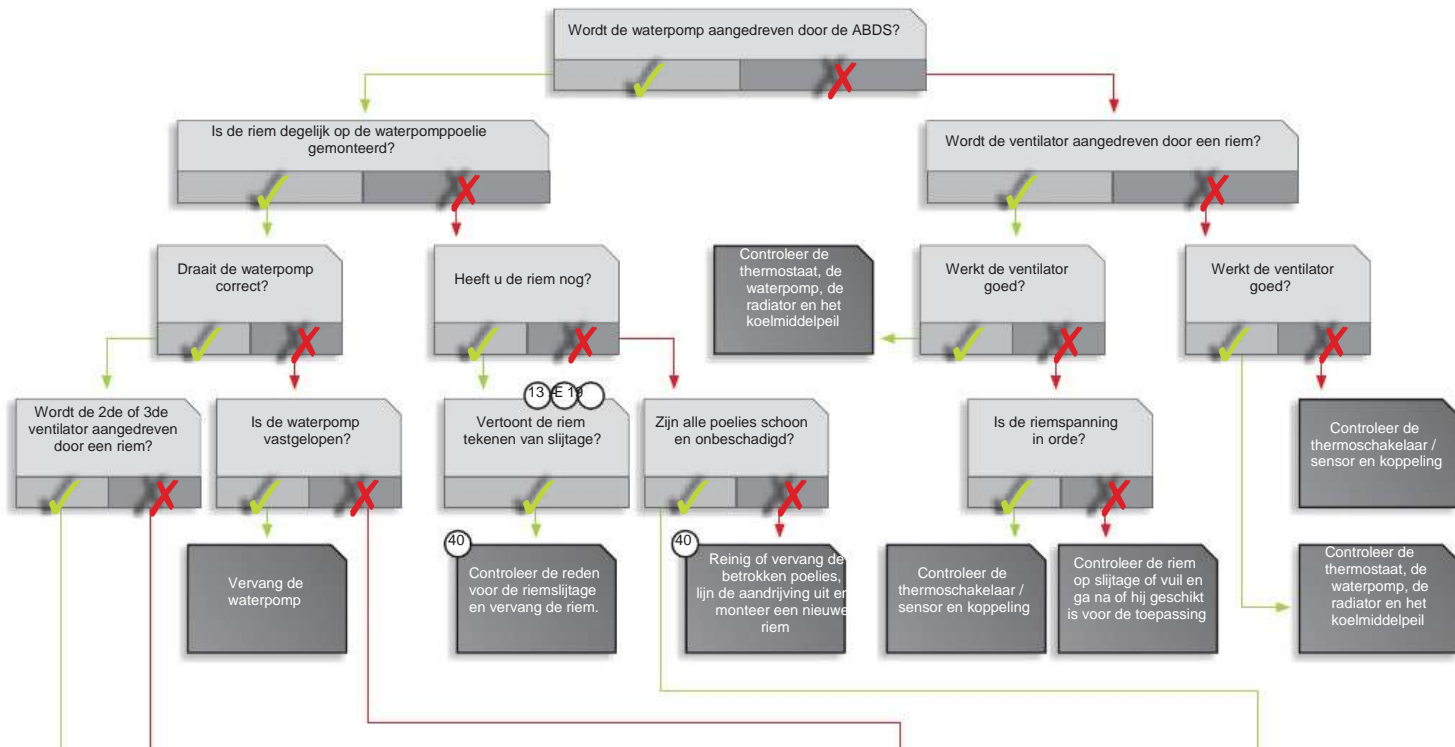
Wordt de waterpomp aangedreven door de ABDS?

Is de riem degelijk op de waterpomppoelie gemonteerd?

Wordt de ventilator aangedreven door een riem?

Draait de waterpomp correct?

Heeft u de riem nog?

Controleer de thermostaat, de waterpomp, de radiator en het koelmiddelpeil

Werkt de ventilator goed?

Werkt de ventilator goed?

Wordt de 2de of 3de ventilator aangedreven door een riem?

Is de waterpomp vastgelopen?

13 E 13

Vertoont de riem tekenen van slijtage?

Zijn alle poelies schoon en onbeschadigd?

Is de riemspanning in orde?

Controleer de thermoschakelaar / sensor en koppeling

Vervang de waterpomp

40

Controleer de reden voor de riemslijtage en vervang de riem.

40

Reinig of vervang de betrokken poelies, lijn de aandrijving uit en monteer een nieuwe riem

Controleer de thermoschakelaar / sensor en koppeling

Controleer de riem op slijtage of vuil en ga na of hij geschikt is voor de toepassing

Controleer de thermostaat, de waterpomp, de radiator en het koelmiddelpeil